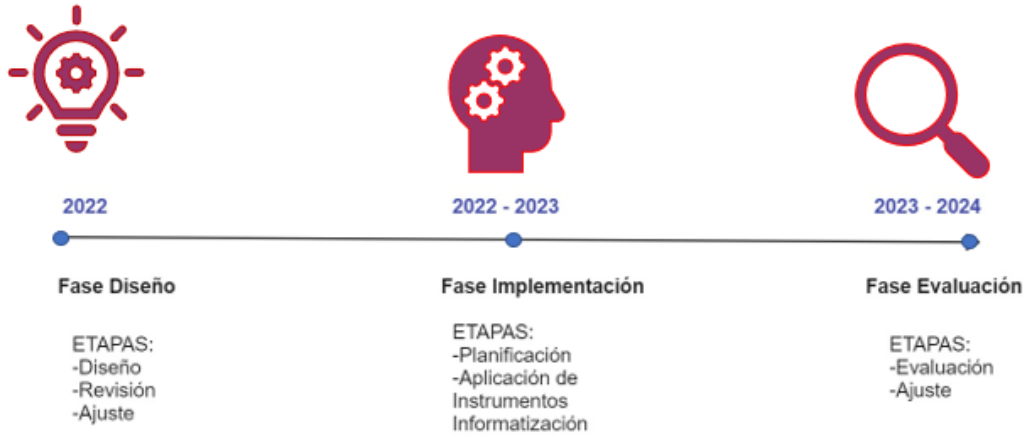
2022

Fase Diseño

ETAPAS:
-Diseño
-Revisión
-Ajuste

2022 - 2023

Fase Implementación

ETAPAS:
-Planificación
-Aplicación de Instrumentos Informatización

2023 - 2024

Fase Evaluación

ETAPAS:
-Evaluación
-Ajuste